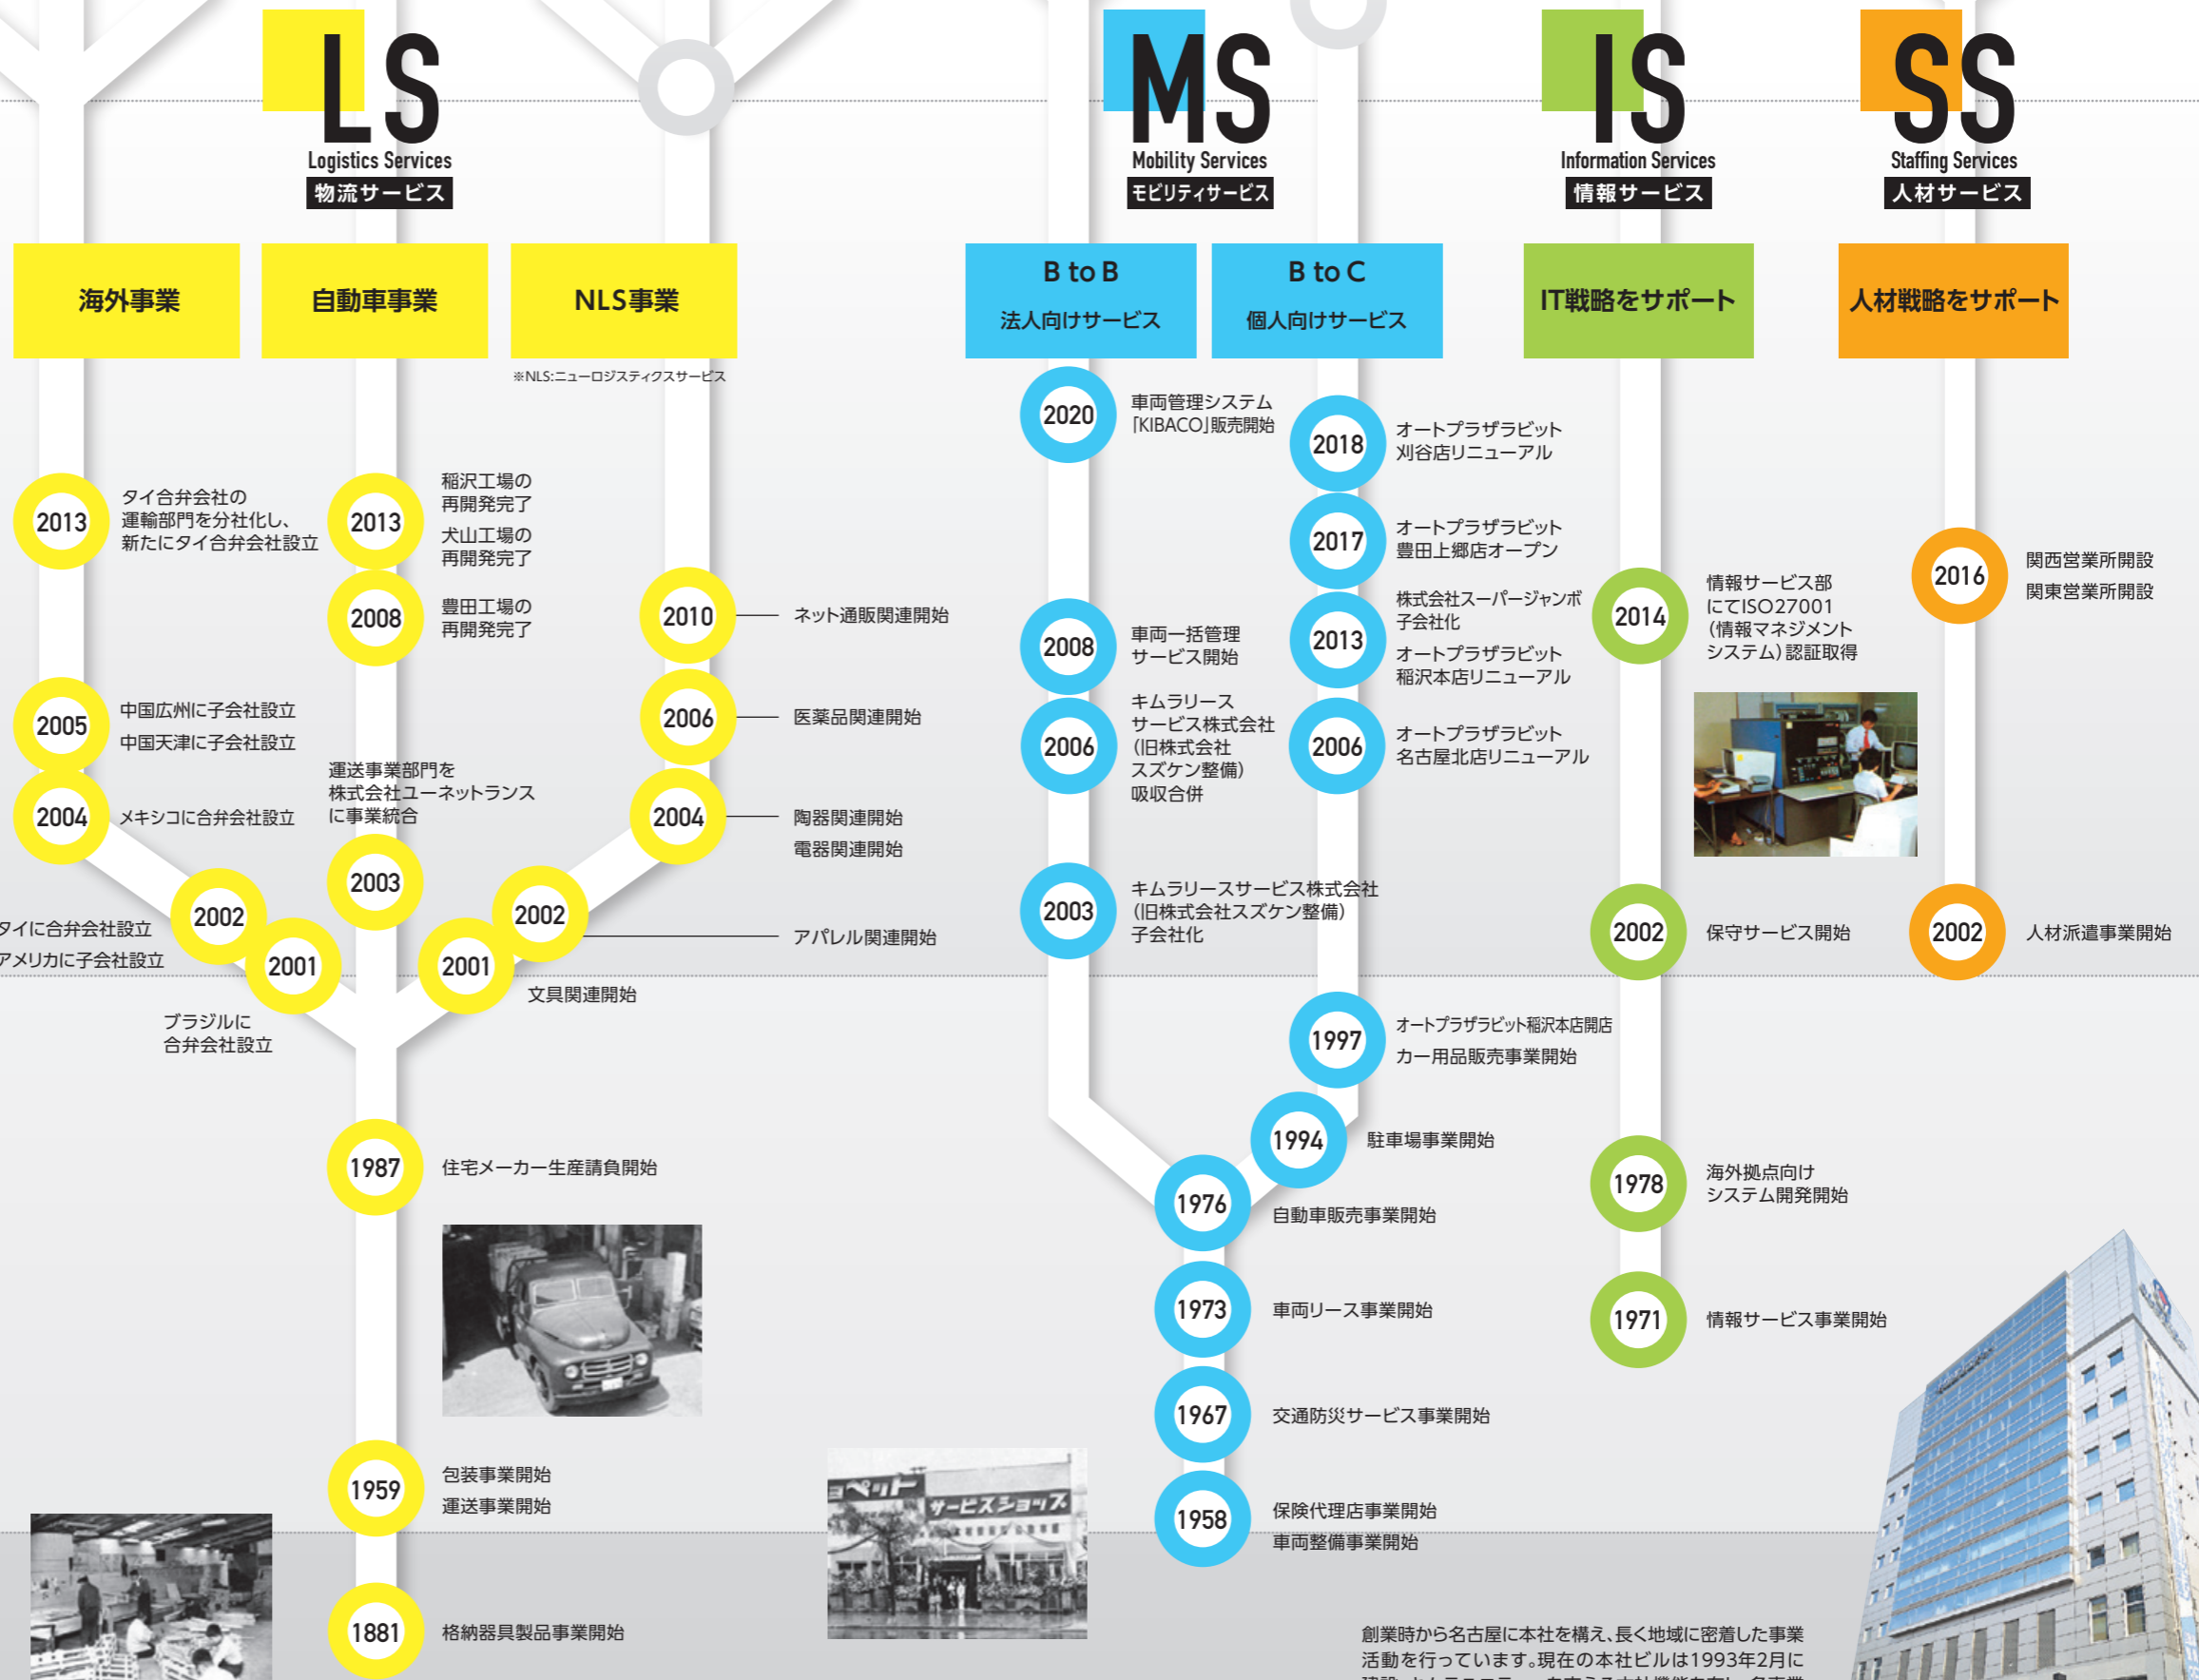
LS
Logistics Services
物流サービス

MS
Mobility Services
モビリティサービス

IS
Information Services
情報サービス

SS
Staffing Services
人材サービス

海外事業

自動車事業

NLS事業

※NLS:ニューロジスティクスサービス

B to B
法人向けサービス

B to C
個人向けサービス

IT戦略をサポート

人材戦略をサポート

2013 タイ合弁会社の運輸部門を分社化し、新たにタイ合弁会社設立

2005 中国広州に子会社設立
中国天津に子会社設立

2004 メキシコに合弁会社設立

2002 タイに合弁会社設立

2001 アメリカに子会社設立

ブラジルに合弁会社設立

2013 稲沢工場の再開発完了
犬山工場の再開発完了

2008 豊田工場の再開発完了

2003 運送事業部門を株式会社ユーネットランスに事業統合

1987 住宅メーカー生産請負開始

1959 包装事業開始
運送事業開始

1881 格納器具製品事業開始

2010 ネット通販関連開始

2006 医薬品関連開始

2004 陶器関連開始
電器関連開始

2002 アパレル関連開始

2001 文具関連開始

2020 車両管理システム「KIBACO」販売開始

2008 車両一括管理サービス開始

2006 キムラリースサービス株式会社(旧株式会社スズケン整備)吸収合併

2003 キムラリースサービス株式会社(旧株式会社スズケン整備)子会社化

2018 オートプラザラビット刈谷店リニューアル

2017 オートプラザラビット豊田上郷店オープン

2013 株式会社スーパージャンボ子会社化
オートプラザラビット稲沢本店リニューアル

2006 オートプラザラビット名古屋北店リニューアル

1997 オートプラザラビット稲沢本店開店
カー用品販売事業開始

1994 駐車場事業開始

1976 自動車販売事業開始

1973 車両リース事業開始

1967 交通防災サービス事業開始

1958 保険代理店事業開始
車両整備事業開始

2014 情報サービス部にてISO27001(情報マネジメントシステム)認証取得

2002 保守サービス開始

1978 海外拠点向けシステム開発開始

1971 情報サービス事業開始

2016 関西営業所開設
関東営業所開設

2002 人材派遣事業開始

サービスショップ

創業時から名古屋に本社を構え、長く地域に密着した事業活動を行っています。現在の本社ビルは1993年2月に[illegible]